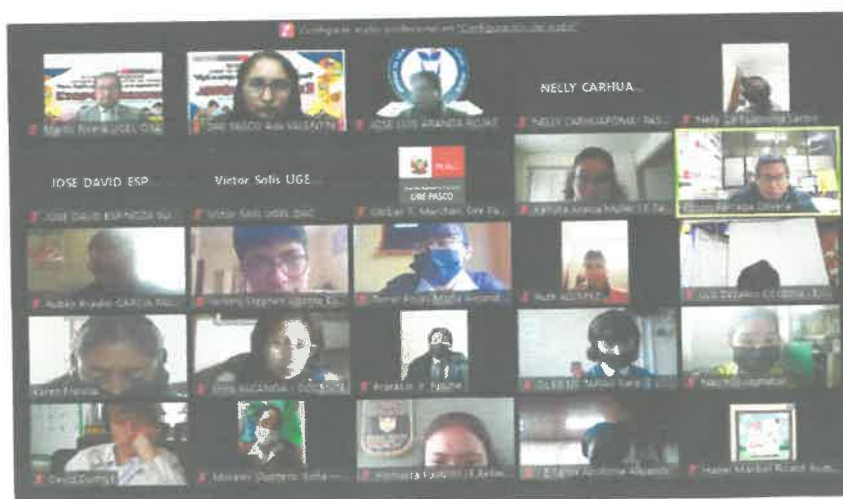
Configurar audio profesional en "Configuración del audio"

Martin Rivera UGEL DAC
DRE PASCO Ada VALENTIN
JOSE LUIS ARANDA ROJAS
NELLY CARHUA...
NELLY CARHUAPOMA - PAS...
Nelly De Carhuapoma Santos

JOSE DAVID ESP...
Victor Solis UGE...
JOSE DAVID ESPINOZA SU...
Victor Solis UGEL DAC
DRE PASCO
Gerbar T. Marchan Sre Pa...
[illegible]
Efraín Paucar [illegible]

Rubén Rivaldo GARCIA PAL...
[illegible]
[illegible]
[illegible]
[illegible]

Karen Pinedo
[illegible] ARZANDA - DOCENTE
Franklin F. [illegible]
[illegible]
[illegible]

David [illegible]
Moraleo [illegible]
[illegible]
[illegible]
Hazel Maribel Ricaldi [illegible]